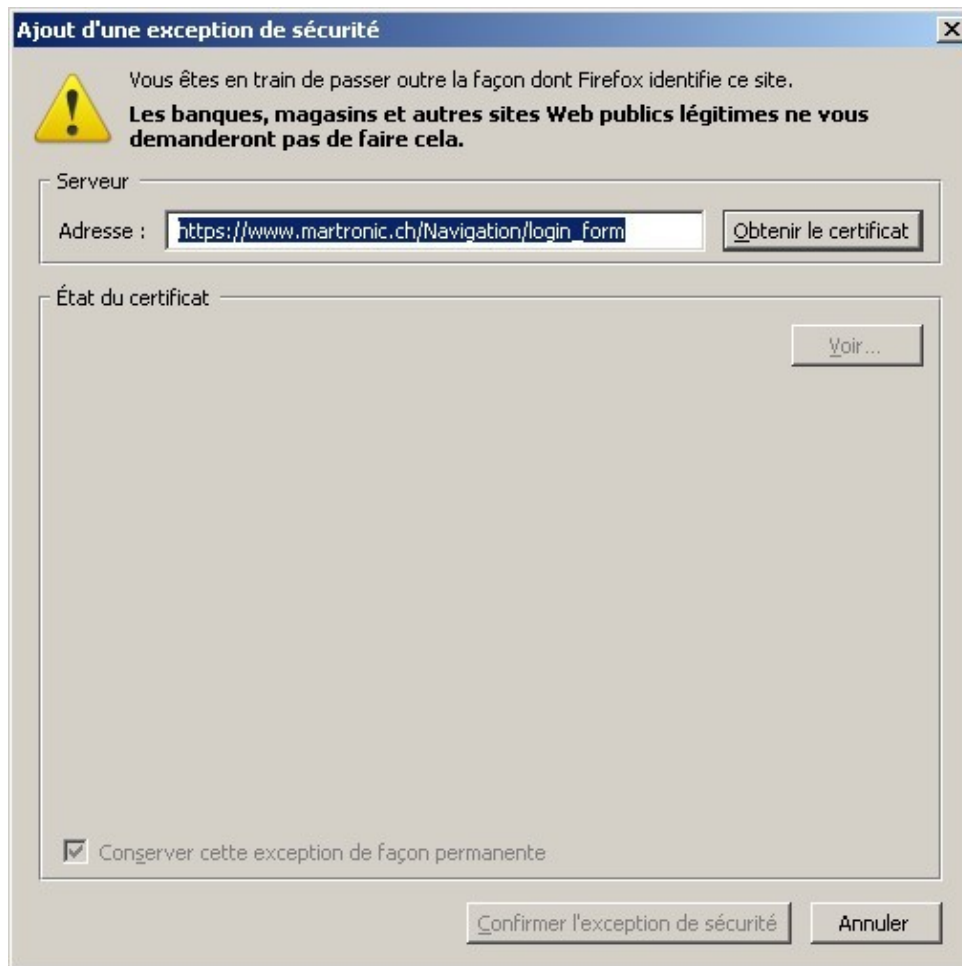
Ajout d'une exception de sécurité

Vous êtes en train de passer outre la façon dont Firefox identifie ce site.

Les banques, magasins et autres sites Web publics légitimes ne vous demanderont pas de faire cela.

Serveur

Adresse : https://www.martronic.ch/Navigation/login_form

Obtenir le certificat

État du certificat

Voir...

Conserver cette exception de façon permanente

Confirmer l'exception de sécurité

Annuler